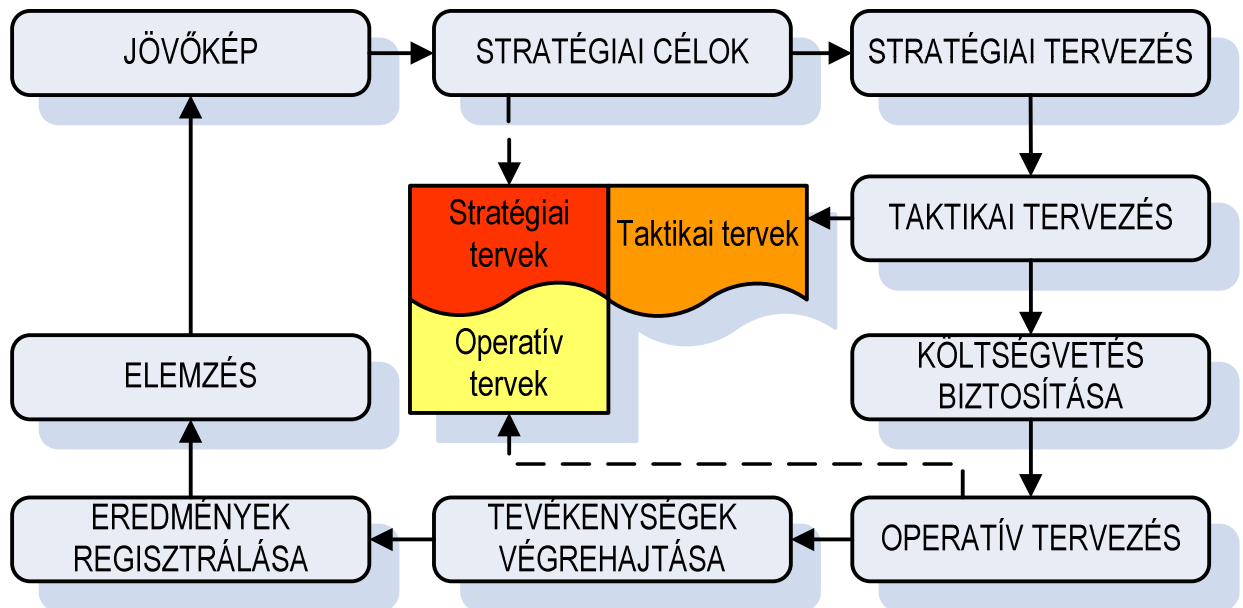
JÖVŐKÉP

STRATÉGIAI CÉLOK

STRATÉGIAI TERVEZÉS

Stratégiai tervek

Taktikai tervek

TAKTIKAI TERVEZÉS

Operatív tervek

ELEMZÉS

KÖLTSÉGVETÉS BIZTOSÍTÁSA

EREDMÉNYEK REGISZTRÁLÁSA

TEVÉKENYSÉGEK VÉGREHAJTÁSA

OPERATÍV TERVEZÉS